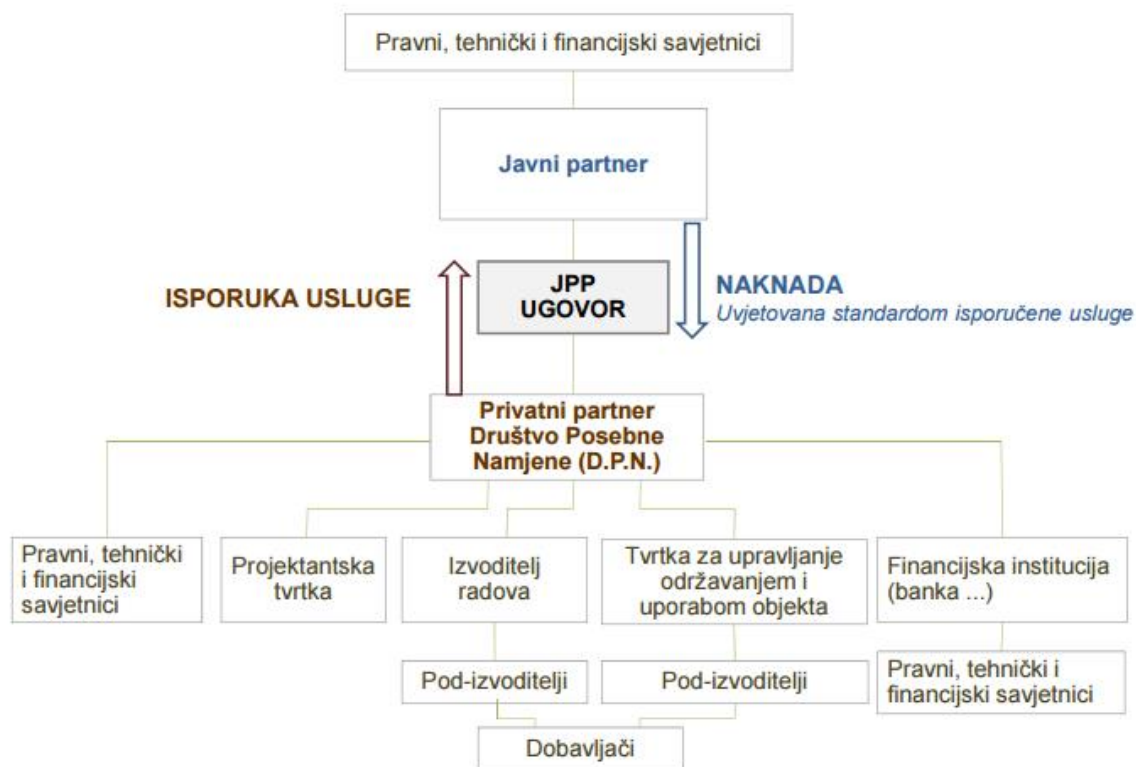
Pravni, tehnički i financijski savjetnici

Javni partner

ISPORUKA USLUGE

JPP
UGOVOR

NAKNADA
Uvjetovana standardom isporučene usluge

Privatni partner
Društvo Posebne
Namjene (D.P.N.)

Pravni, tehnički i financijski savjetnici

Projektantska tvrtka

Izvoditelj radova

Tvrtka za upravljanje održavanjem i uporabom objekta

Financijska institucija (banka ...)

Pod-izvoditelji

Pod-izvoditelji

Pravni, tehnički i financijski savjetnici

Dobavljači